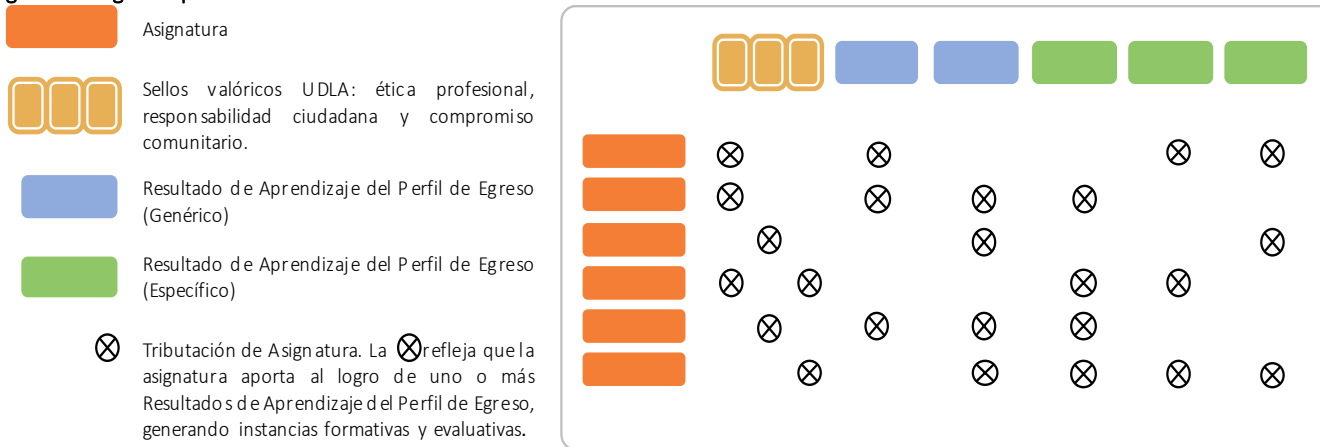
Asignatura

Sellos valóricos UDLA: ética profesional, responsabilidad ciudadana y compromiso comunitario.

Resultado de Aprendizaje del Perfil de Egreso (Genérico)

Resultado de Aprendizaje del Perfil de Egreso (Específico)

$\otimes$ Tributación de Asignatura. La $\otimes$ refleja que la asignatura aporta al logro de uno o más Resultados de Aprendizaje del Perfil de Egreso, generando instancias formativas y evaluativas.

$\otimes$ $\otimes$ $\otimes$ $\otimes$
$\otimes$ $\otimes$ $\otimes$ $\otimes$
$\otimes$ $\otimes$ $\otimes$
$\otimes$ $\otimes$ $\otimes$ $\otimes$
$\otimes$ $\otimes$ $\otimes$ $\otimes$
$\otimes$ $\otimes$ $\otimes$ $\otimes$ $\otimes$